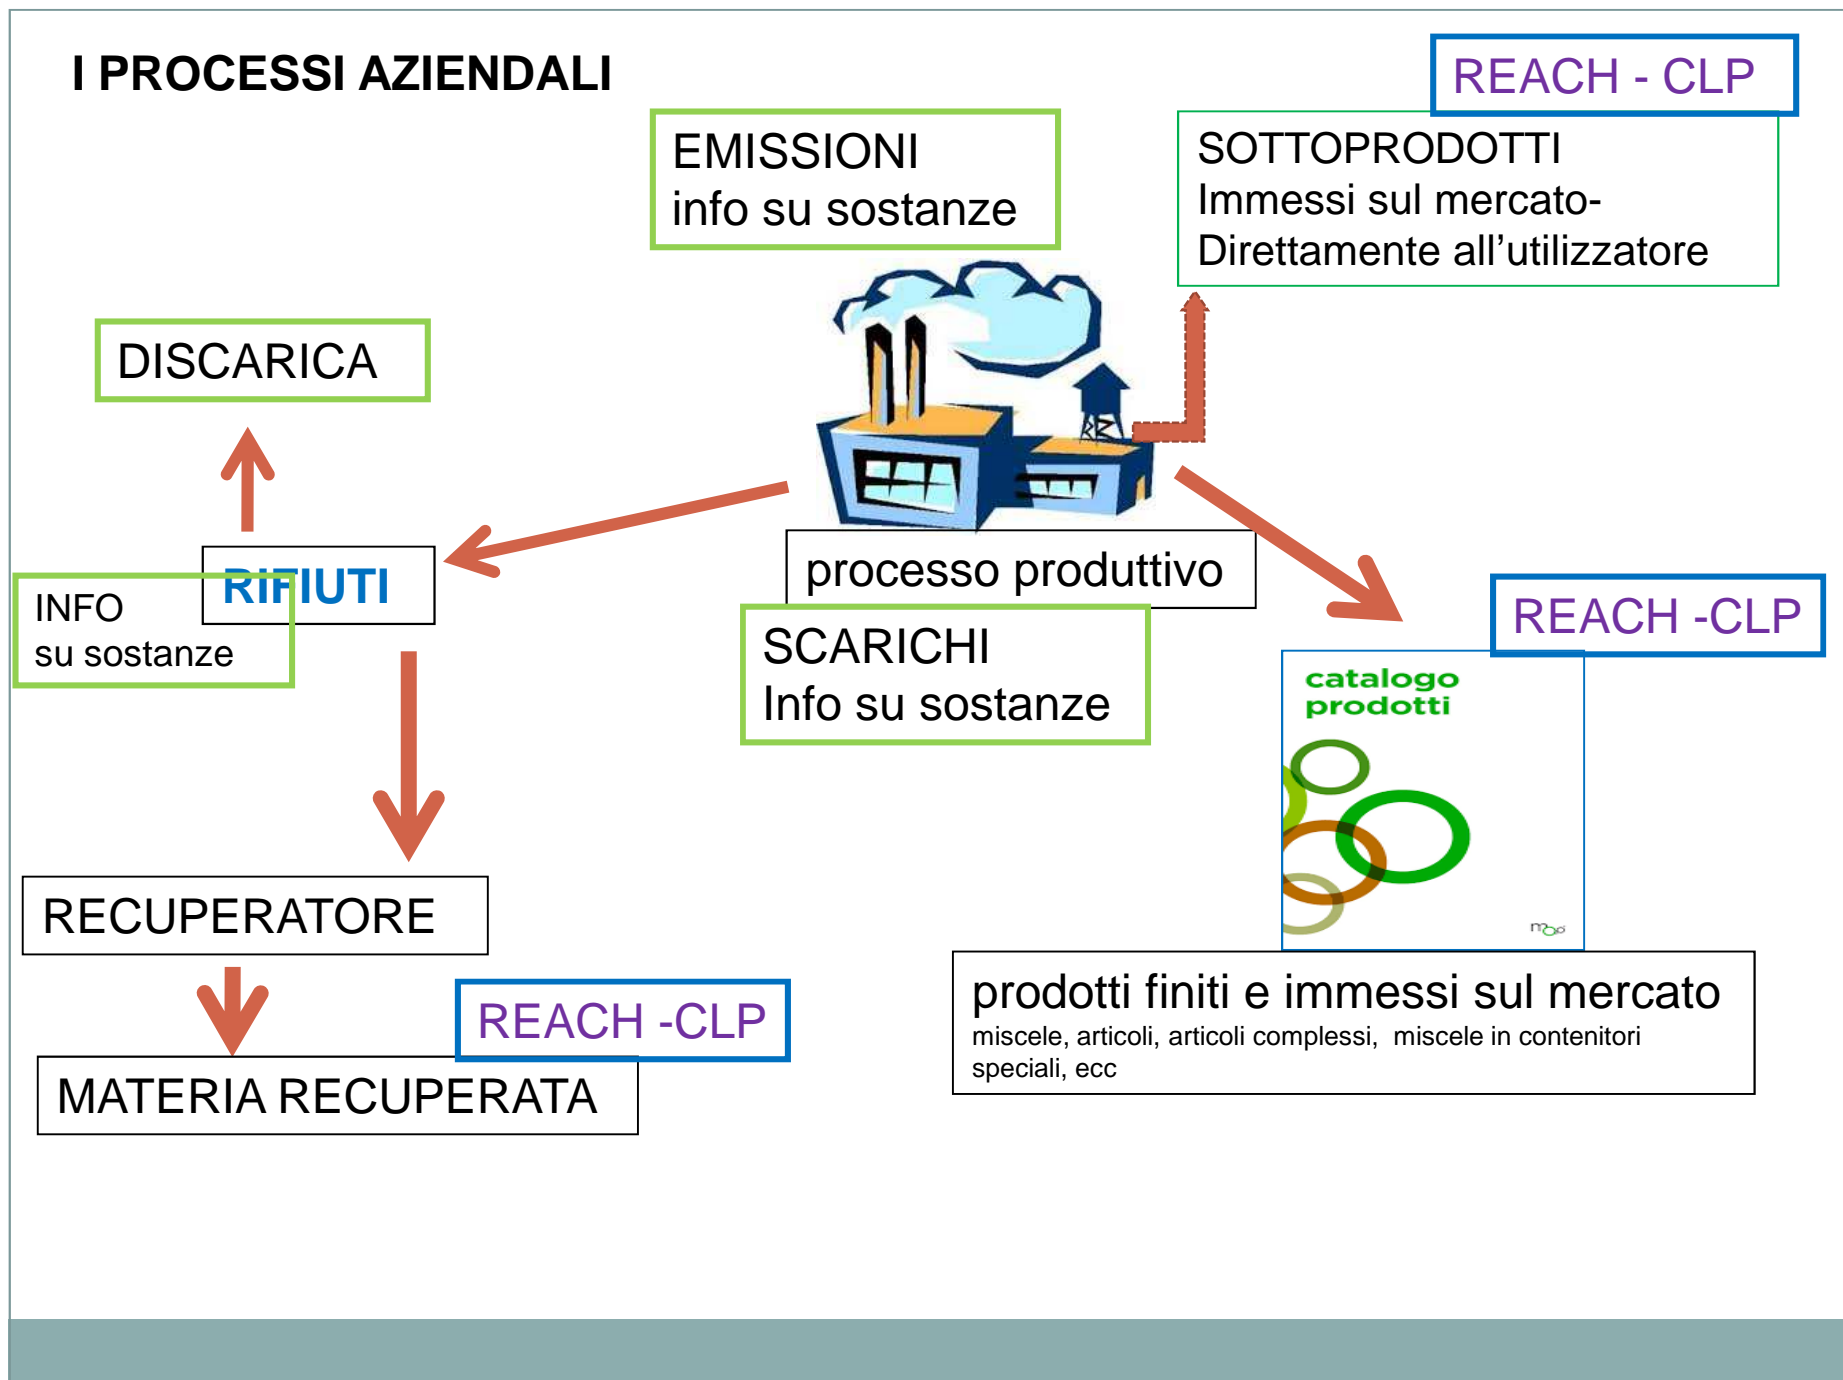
I PROCESSI AZIENDALI

REACH - CLP

EMISSIONI
info su sostanze

SOTTOPRODOTTI
Immessi sul mercato-
Direttamente all'utilizzatore

DISCARICA

RIFIUTI

INFO
su sostanze

processo produttivo

SCARICHI
Info su sostanze

REACH -CLP

catalogo
prodotti

RECUPERATORE

REACH -CLP

MATERIA RECUPERATA

prodotti finiti e immessi sul mercato
miscele, articoli, articoli complessi, miscele in contenitori speciali, ecc